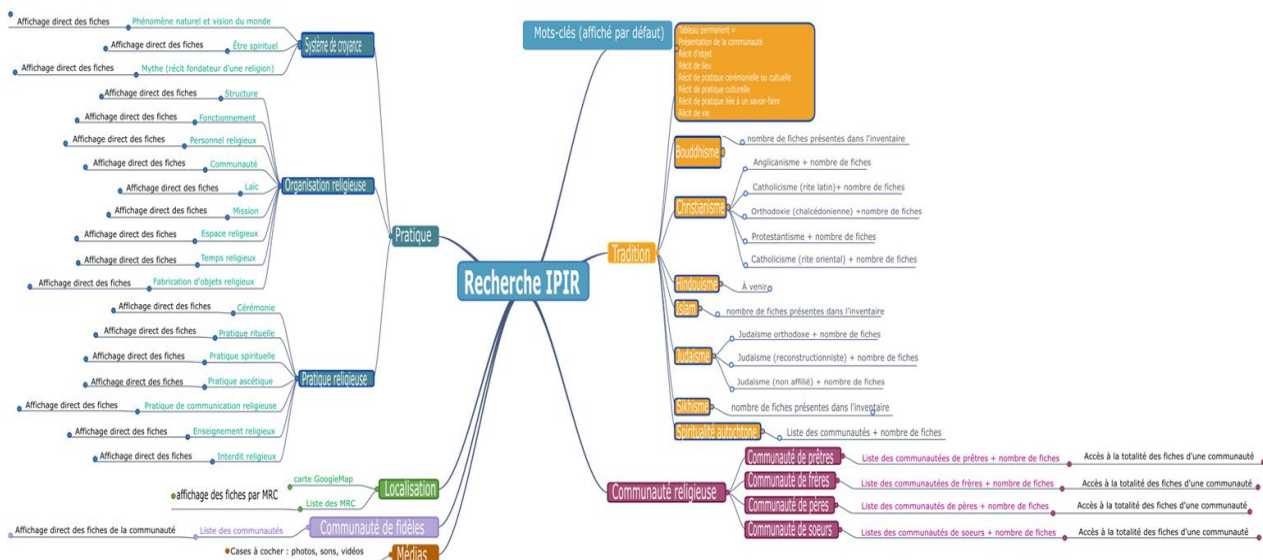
Recherche IPIR

Mots-clés (affiché par défaut)

Tableau permanent =
Présentation de la communauté
Récit d'objet
Récit de lieu
Récit de pratique cérémonielle ou cultuelle
Récit de pratique culturelle
Récit de pratique liée à un savoir-faire
Récit de vie

Tradition

Bouddhisme
nombre de fiches présentes dans l'inventaire

Christianisme
Anglicanisme + nombre de fiches
Catholicisme (rite latin)+ nombre de fiches
Orthodoxie (chalcédonienne) +nombre de fiches
Protestantisme + nombre de fiches
Catholicisme (rite oriental) + nombre de fiches

Hindouisme
À venir

Islam
nombre de fiches présentes dans l'inventaire

Judaïsme
Judaïsme orthodoxe + nombre de fiches
Judaïsme (reconstructionniste) + nombre de fiches
Judaïsme (non affilié) + nombre de fiches

Sikhisme
nombre de fiches présentes dans l'inventaire

Spiritualité autochtone
Liste des communautés + nombre de fiches

Communauté religieuse

Communauté de prêtres
Liste des communautées de prêtres + nombre de fiches
Accès à la totalité des fiches d'une communauté

Communauté de frères
Liste des communautées de frères + nombre de fiches
Accès à la totalité des fiches d'une communauté

Communauté de pères
Liste des communautés de pères + nombre de fiches
Accès à la totalité des fiches d'une communauté

Communauté de soeurs
Listes des communautés de soeurs + nombre de fiches
Accès à la totalité des fiches d'une communauté

Pratique

Système de croyance
Phénomène naturel et vision du monde
Affichage direct des fiches
Être spirituel
Affichage direct des fiches
Mythe (récit fondateur d'une religion)
Affichage direct des fiches

Organisation religieuse
Structure
Affichage direct des fiches
Fonctionnement
Affichage direct des fiches
Personnel religieux
Affichage direct des fiches
Communauté
Affichage direct des fiches
Laïc
Affichage direct des fiches
Mission
Affichage direct des fiches
Espace religieux
Affichage direct des fiches
Temps religieux
Affichage direct des fiches
Fabrication d'objets religieux
Affichage direct des fiches

Pratique religieuse
Cérémonie
Affichage direct des fiches
Pratique rituelle
Affichage direct des fiches
Pratique spirituelle
Affichage direct des fiches
Pratique ascétique
Affichage direct des fiches
Pratique de communication religieuse
Affichage direct des fiches
Enseignement religieux
Affichage direct des fiches
Interdit religieux
Affichage direct des fiches

Localisation
carte GoogleMap
Liste des MRC
affichage des fiches par MRC

Communauté de fidèles
Liste des communautés
Affichage direct des fiches de la communauté

Médias
Cases à cocher : photos, sons, vidéos